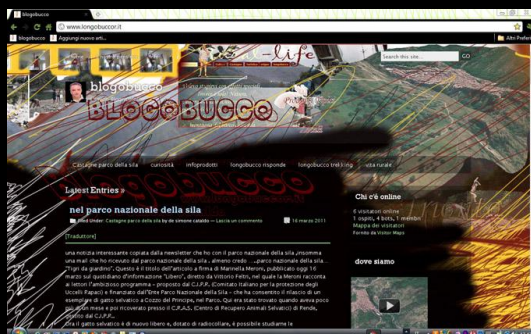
blogobucco

www.longobuccor.it

blogobucco | Aggiungi nuovo arti...

Altri Preferiti

life

Search this site... | GO

blogobucco

BLOGOBUCCO

Cacciagne parco della sila | curiosità | infoprodotti | longobucco risponde | longobucco trekking | vita rurale

Latest Entries »

nel parco nazionale della sila

Filed Under: Castagne parco della sila by de simone cataldo — Lascia un commento | 18 marzo 2011

[Traduttore]

una notizia interessante copiata dalla newsletter che ho con il parco nazionale della sila ,insomma una mail che ho ricevuto dal parco nazionale della sila , almeno credo .....parco nazionale della sila... "Tigri da giardino". Questo è il titolo dell'articolo a firma di Marinella Meroni, pubblicato oggi 16 marzo sul quotidiano d'informazione "Libero", diretto da Vittorio Feltri, nel quale la Meroni racconta ai lettori l'ambizioso programma - proposto dal C.I.P.R. (Comitato Italiano per la protezione degli Uccelli Rapaci) e finanziato dall'Ente Parco Nazionale della Sila - che ha consentito il rilascio di un esemplare di gatto selvatico a Cozzo del Principe, nel Parco. Qui era stato trovato quando aveva poco più di un mese e poi ricoverato presso il C.R.A.S. (Centro di Recupero Animali Selvatici) di Rende, gestito dal C.I.P.R..

Ora il gatto selvatico è di nuovo libero e, dotato di radiocollare, è possibile studiarne le

Chi c'è online

6 visitatori online
1 ospiti, 4 bots, 1 membri
Mappa dei visitatori
Fornito da Visitor Maps

dove siamo